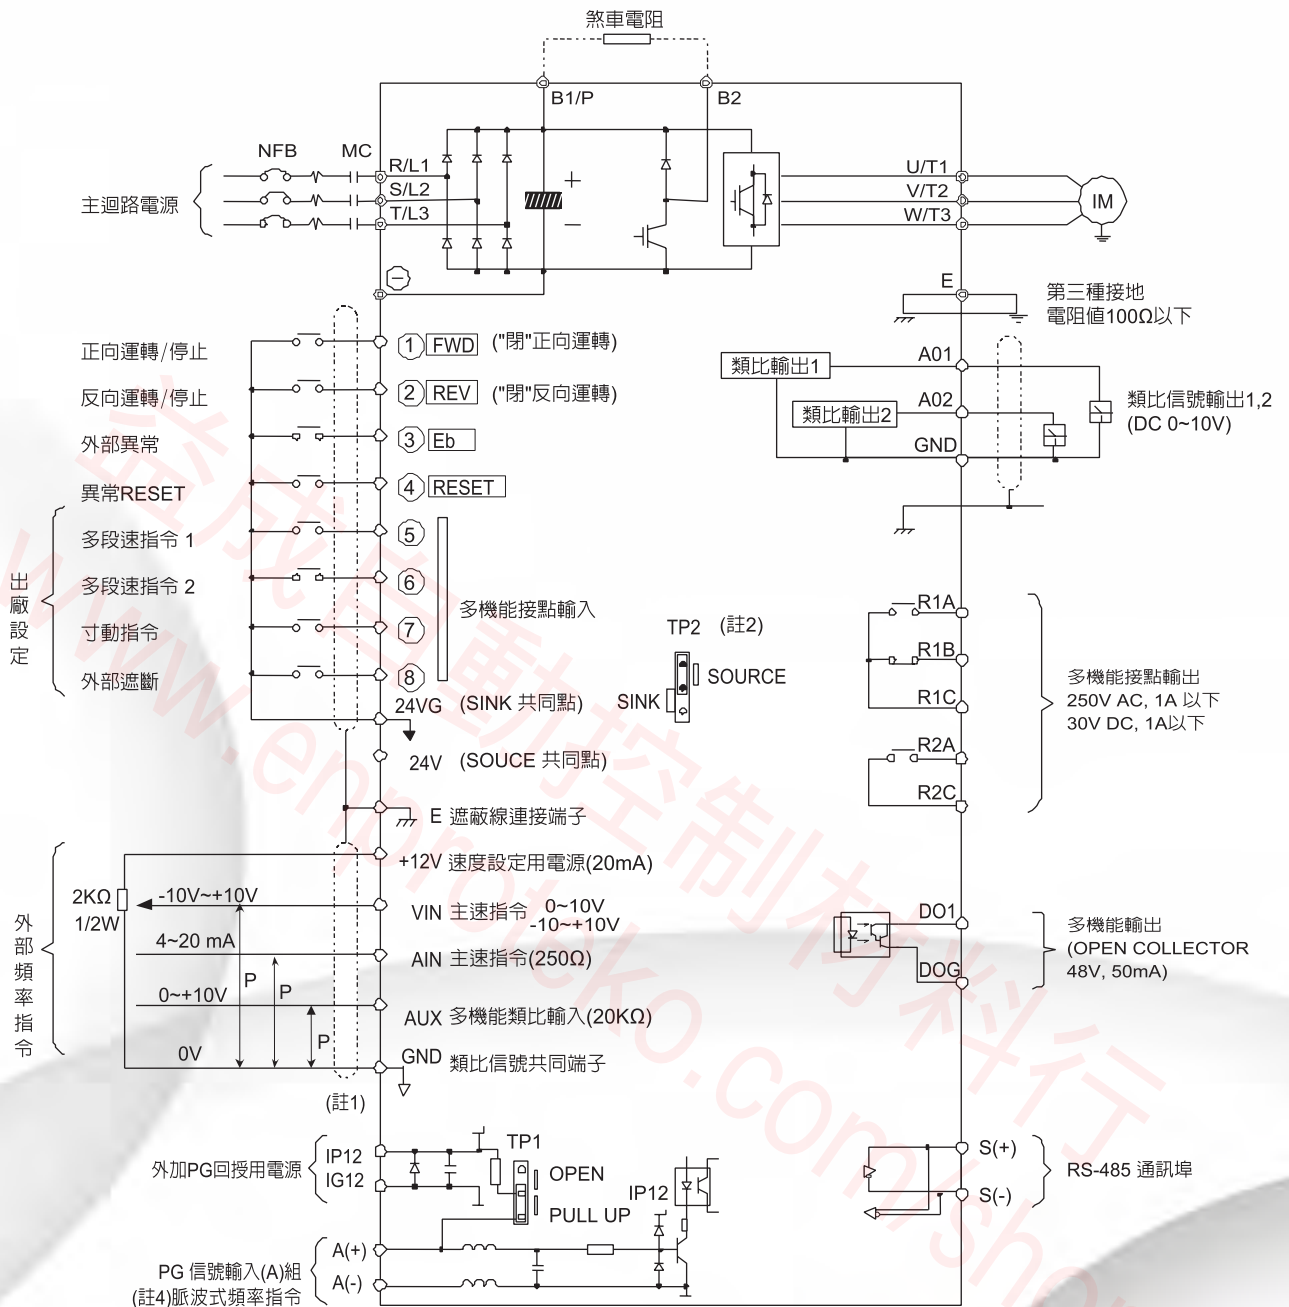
煞車電阻

B1/P B2

NFB MC

主迴路電源

R/L1
S/L2
T/L3

U/T1
V/T2
W/T3

IM

E

第三種接地
電阻值100Ω以下

正向運轉/停止 ① FWD ("閉"正向運轉)
反向運轉/停止 ② REV ("閉"反向運轉)
外部異常 ③ Eb
異常RESET ④ RESET

出廠設定

多段速指令 1 ⑤
多段速指令 2 ⑥
寸動指令 ⑦
外部遮斷 ⑧

多機能接點輸入

24VG (SINK 共同點)
24V (SOUCE 共同點)
E 遮蔽線連接端子

TP2 (註2)
SOURCE
SINK

類比輸出1 A01
類比輸出2 A02
GND

類比信號輸出1,2
(DC 0~10V)

R1A
R1B
R1C
R2A
R2C

多機能接點輸出
250V AC, 1A 以下
30V DC, 1A以下

+12V 速度設定用電源(20mA)

2KΩ
1/2W
-10V~+10V
VIN 主速指令 0~10V
-10~+10V
4~20 mA
AIN 主速指令(250Ω)
0~+10V
P P P
AUX 多機能類比輸入(20KΩ)
0V
GND 類比信號共同端子

外部頻率指令

(註1)

DO1
DOG

多機能輸出
(OPEN COLLECTOR
48V, 50mA)

外加PG回授用電源
IP12
IG12

TP1
OPEN
PULL UP
IP12

S(+)
S(-)
RS-485 通訊埠

PG 信號輸入(A)組
(註4)脈波式頻率指令
A(+)
A(-)

www.embroideko.com 盛光自動控制材料行